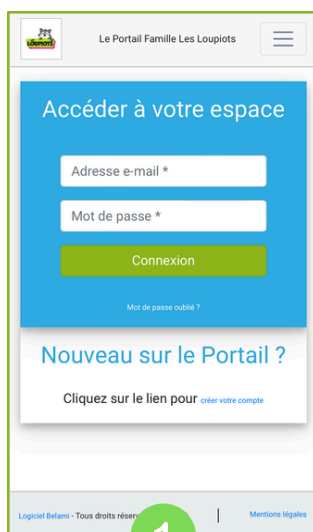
LOUPIOTS

Le Portail Famille Les Loupiots

Accéder à votre espace

Adresse e-mail *

Mot de passe *

Connexion

Mot de passe oublié ?

Nouveau sur le Portail ?

Cliquez sur le lien pour créer votre compte

Logiciel Belami - Tous droits réser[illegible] | Mentions légales